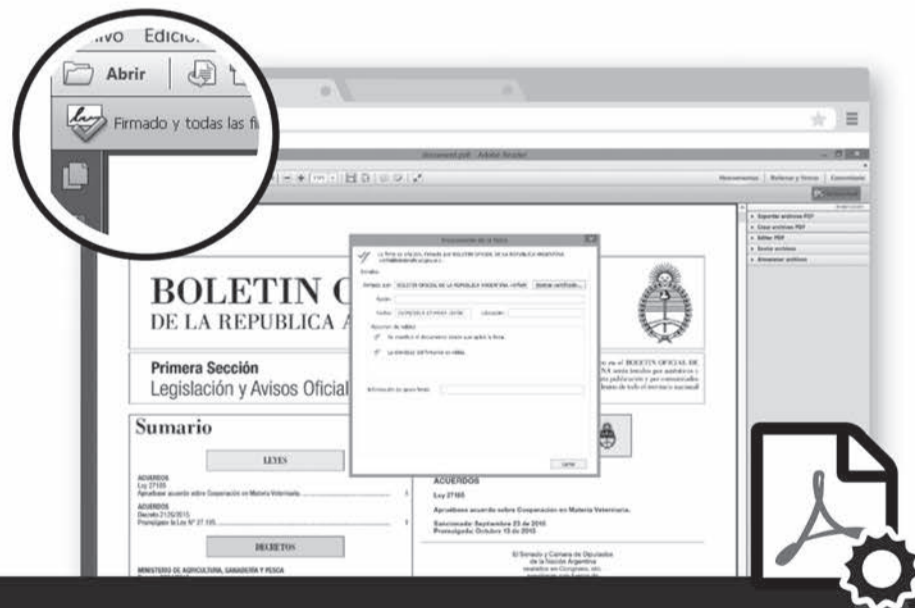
ivo Edicio

Abrir

Firmado y todas las fi

document.pdf - Adobe Reader

Herramientas | Rellenar y firmar | Comentario

Exportar archivos PDF
Crear archivos PDF
Editar PDF
Enviar archivos
Almacenar archivos

Propiedades de la firma

BOLETIN O
DE LA REPUBLICA A

Primera Sección
Legislación y Avisos Oficial

Sumario

LEYES

ACUERDOS
Ley 27165

ACUERDOS
Decreto 2126/2015

DECRETOS

MINISTERIO DE AGRICULTURA, GANADERIA Y PESCA

ACUERDOS
Ley 27165

Apruébase acuerdo sobre Cooperación en Materia Veterinaria.

Sancionada: Septiembre 23 de 2015
Promulgada: Octubre 15 de 2015

El Senado y Cámara de Diputados
de la Nación Argentina